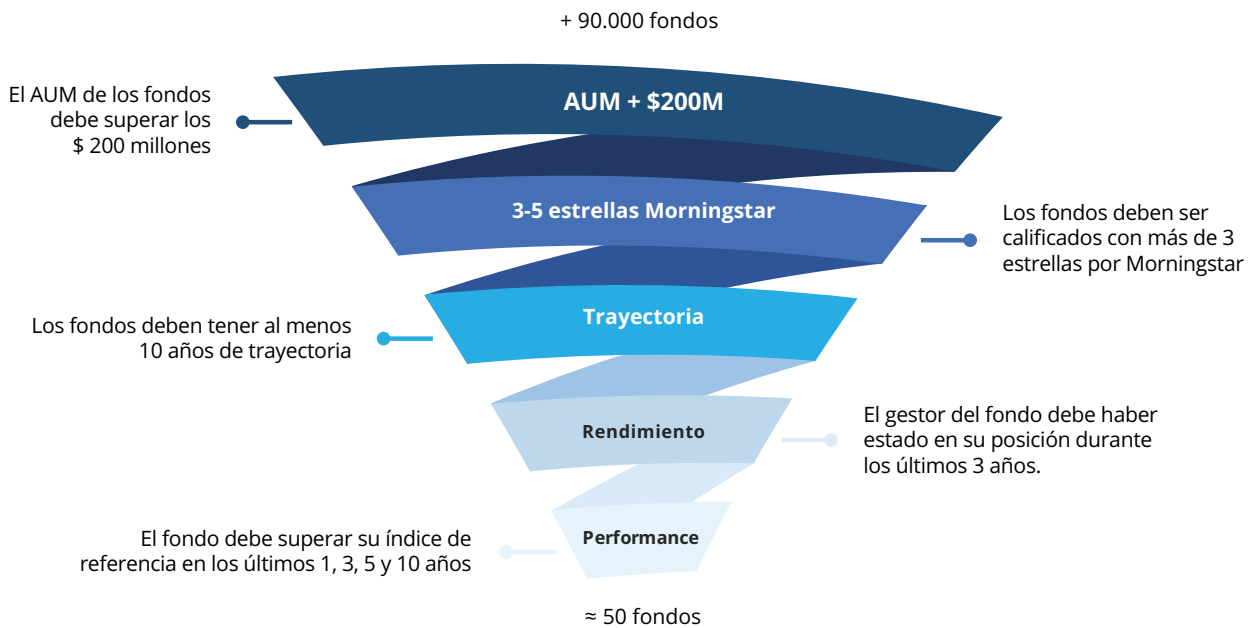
+ 90.000 fondos

El AUM de los fondos debe superar los $ 200 millones

AUM + $200M

3-5 estrellas Morningstar

Los fondos deben ser calificados con más de 3 estrellas por Morningstar

Los fondos deben tener al menos 10 años de trayectoria

Trayectoria

Rendimiento

El gestor del fondo debe haber estado en su posición durante los últimos 3 años.

El fondo debe superar su índice de referencia en los últimos 1, 3, 5 y 10 años

Performance

≈ 50 fondos